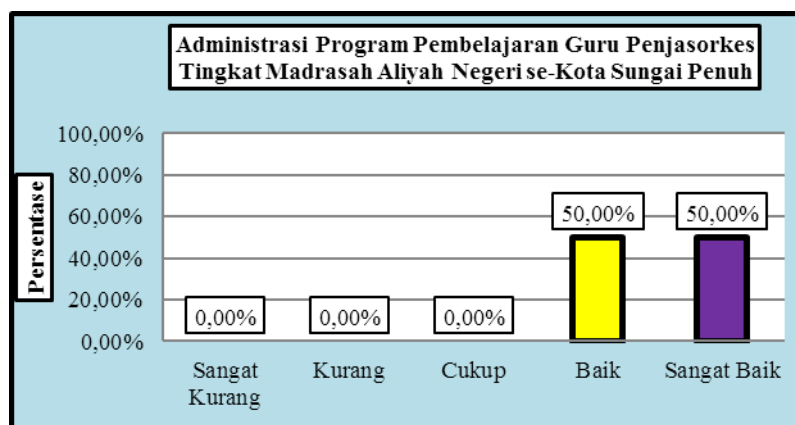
Administrasi Program Pembelajaran Guru Penjasorkes Tingkat Madrasah Aliyah Negeri se-Kota Sungai Penuh

Persentase

100,00%
80,00%
60,00%
40,00%
20,00%
0,00%

0,00%
0,00%
0,00%
50,00%
50,00%

Sangat Kurang
Kurang
Cukup
Baik
Sangat Baik